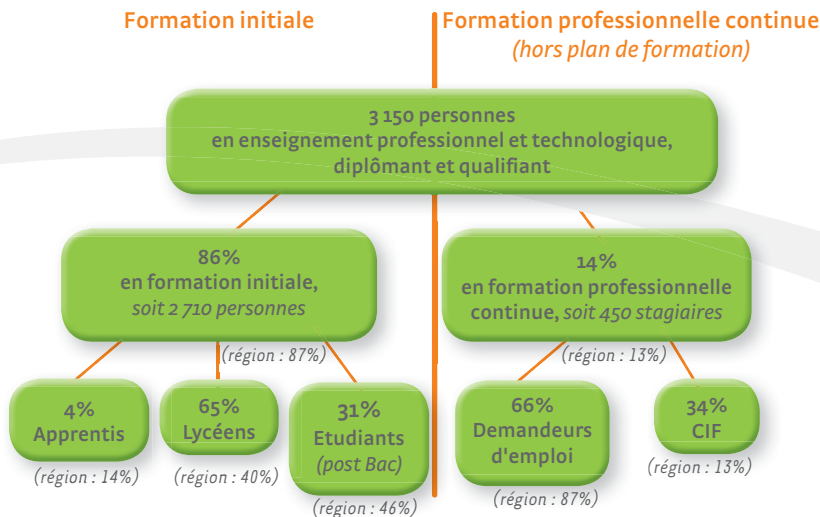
Formation initiale

Formation professionnelle continue
(hors plan de formation)

3 150 personnes
en enseignement professionnel et technologique, diplômant et qualifiant

86%
en formation initiale, soit 2 710 personnes

(région : 87%)

14%
en formation professionnelle continue, soit 450 stagiaires

(région : 13%)

4%
Apprentis

(région : 14%)

65%
Lycéens

(région : 40%)

31%
Etudiants
(post Bac)

(région : 46%)

66%
Demandeurs d'emploi

(région : 87%)

34%
CIF

(région : 13%)